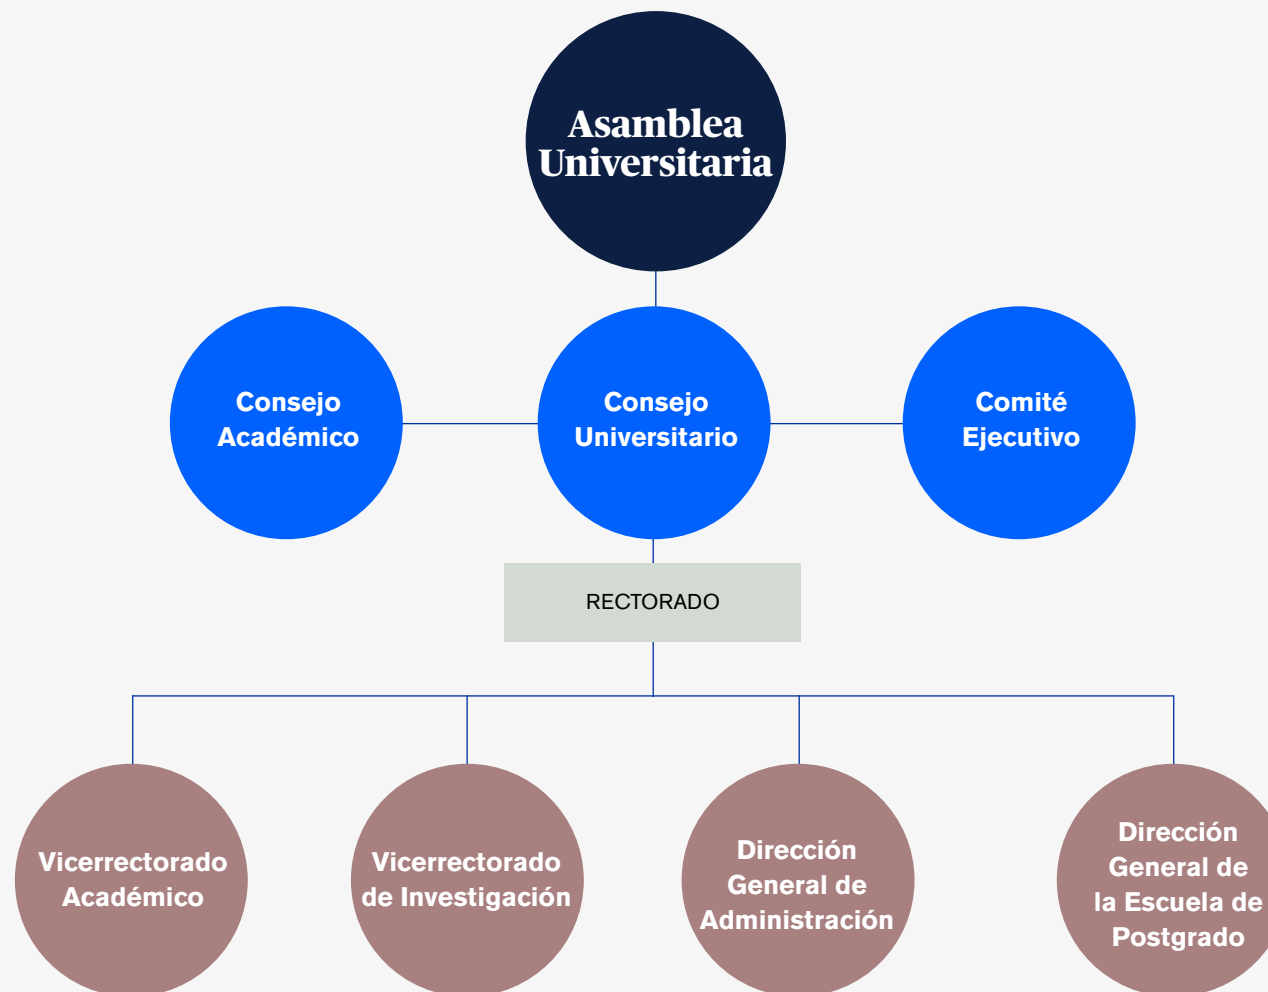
Asamblea Universitaria

Consejo Académico

Consejo Universitario

Comité Ejecutivo

RECTORADO

Vicerrectorado Académico

Vicerrectorado de Investigación

Dirección General de Administración

Dirección General de la Escuela de Postgrado